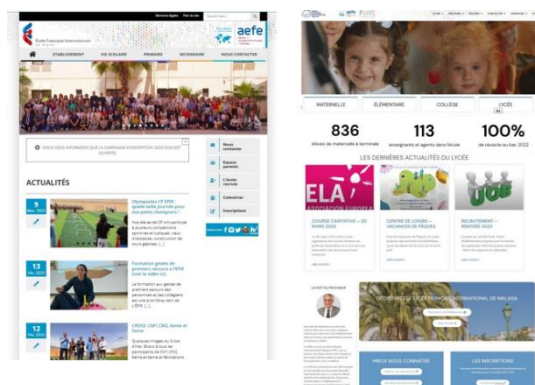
Mentions légales Plan du site

École Française Internationale

aefe

ÉTABLISSEMENT VIE SCOLAIRE PRIMAIRE SECONDAIRE NOUS CONTACTER

NOUS VOUS INFORMONS QUE LA CAMPAGNE D'INSCRIPTION 2023-2024 EST OUVERTE

ACTUALITÉS

9 Déc. 2022

Olympiades CP-CM1 : quelle belle journée pour nos petits champions !

13 Déc. 2022

Formation gestes de premiers secours à l'EFIE pour la vallée...

12 Déc. 2022

CROSS : EFI 2, CM2, 6ème et 5ème

Nous contacter

Espace parents

L'école inscrite

Calendrier

Inscriptions

MATERNELLE ÉLÉMENTAIRE COLLÈGE LYCÉE

836
élèves de maternelle à terminale

113
enseignants et agents dans l'école

100%
de réussite au bac 2022

LES DERNIÈRES ACTUALITÉS DU LYCÉE

ELA

COURSE CARITATIVE – 30 MARS 2023

CENTRE DE LOISIRS – VACANCES DE PÂQUES

RECRUTEMENT – POSTES 2023

DÉCOUVREZ LE LYCÉE FRANÇAIS INTERNATIONAL DE MALAGA

MIEUX NOUS CONNAÎTRE

LES INSCRIPTIONS